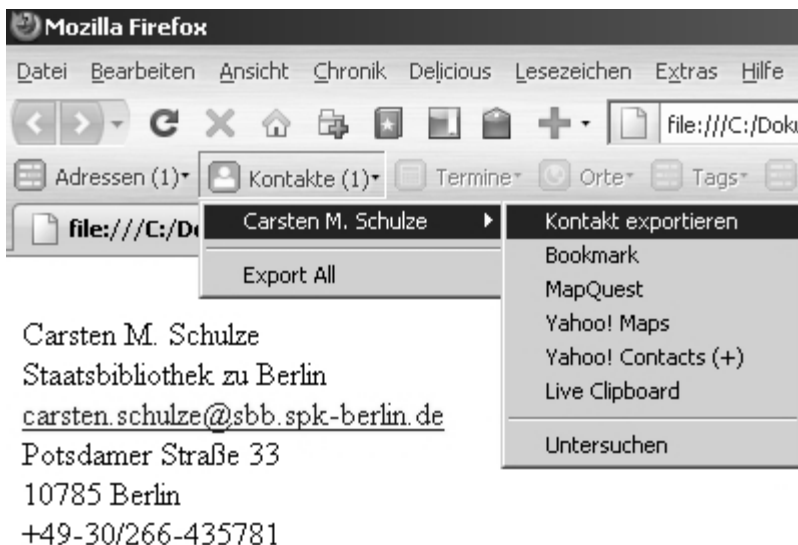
Mozilla Firefox

Datei Bearbeiten Ansicht Chronik Delicious Lesezeichen Extras Hilfe

file:///C:/Dok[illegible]

Adressen (1) Kontakte (1) Termine Orte Tags

file:///C:/D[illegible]

Carsten M. Schulze

Export All

Kontakt exportieren
Bookmark
MapQuest
Yahoo! Maps
Yahoo! Contacts (+)
Live Clipboard

Untersuchen

Carsten M. Schulze
Staatsbibliothek zu Berlin
carsten.schulze@sbb.spk-berlin.de
Potsdamer Straße 33
10785 Berlin
+49-30/266-435781